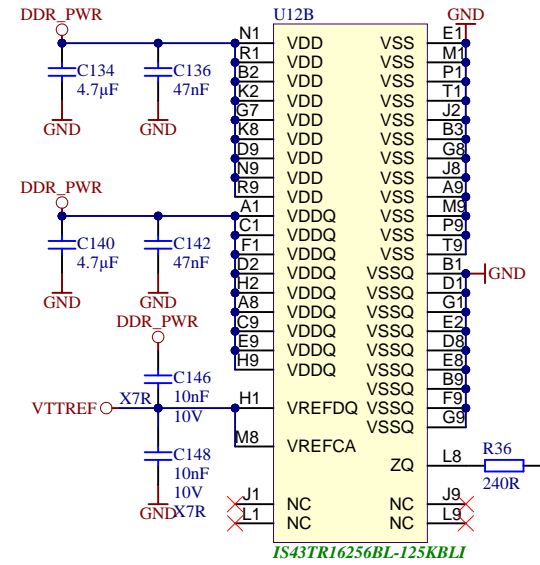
DDR_PWR

C134
4.7µF

C136
47nF

GND GND

DDR_PWR

C140
4.7µF

C142
47nF

GND GND

DDR_PWR

C146
10nF
10V

VTTREF X7R

C148
10nF
10V
GND X7R

U12B

GND

N1 VDD VSS E1
R1 VDD VSS M1
B2 VDD VSS P1
K2 VDD VSS T1
G7 VDD VSS J2
K8 VDD VSS B3
D9 VDD VSS G8
N9 VDD VSS J8
R9 VDD VSS A9
A1 VDDQ VSS M9
C1 VDDQ VSS P9
F1 VDDQ VSS T9
D2 VDDQ VSSQ B1
H2 VDDQ VSSQ D1
A8 VDDQ VSSQ G1
C9 VDDQ VSSQ E2
E9 VDDQ VSSQ D8
H9 VDDQ VSSQ E8
VSSQ B9
H1 VREFDQ VSSQ F9
VSSQ G9
M8 VREFCA
ZQ L8
J1 NC NC J9
L1 NC NC L9

GND

R36
240R

IS43TR16256BL-125KBLI